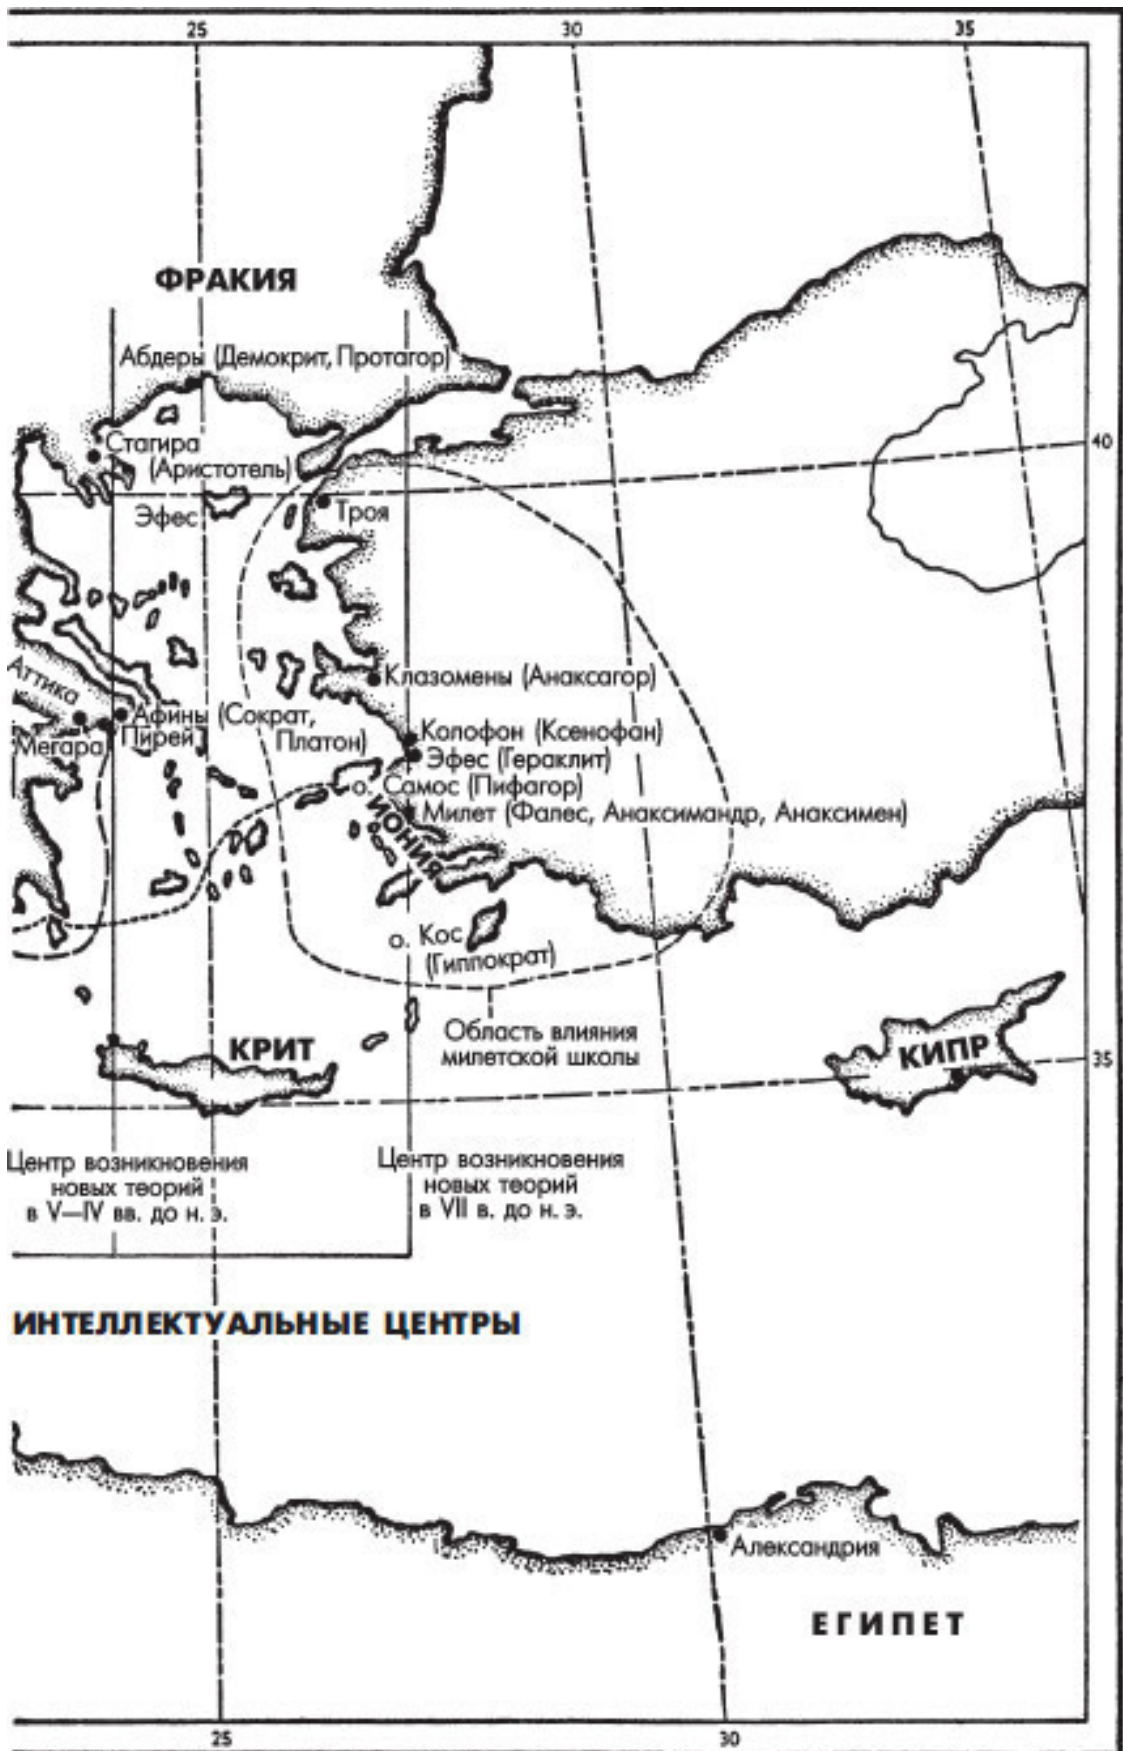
25
30
35

ФРАКИЯ

Абдеры (Демокрит, Протагор)

Стагира (Аристотель)

40

Эфес

Троя

Клазомены (Анаксагор)

Аттика

Афины (Сократ, Платон)

Мегара

Пирей

Колофон (Ксенофан)

Эфес (Гераклит)

о. Самос (Пифагор)

ИОНИЯ

Милет (Фалес, Анаксимандр, Анаксимен)

о. Кос (Гиппократ)

Область влияния милетской школы

КРИТ

КИПР

35

Центр возникновения новых теорий в V—IV вв. до н. э.

Центр возникновения новых теорий в VII в. до н. э.

ИНТЕЛЛЕКТУАЛЬНЫЕ ЦЕНТРЫ

Александрия

ЕГИПЕТ

25
30